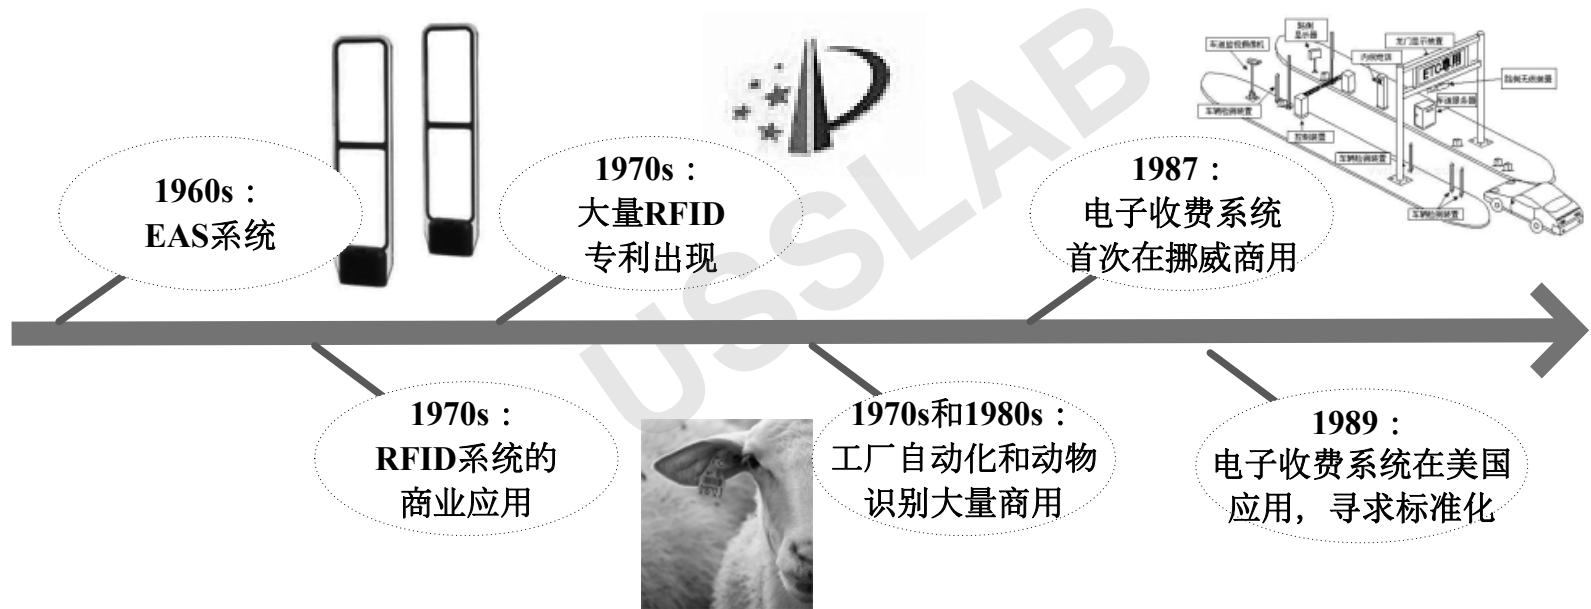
USSLAB

1960s：
EAS系统

1970s：
大量RFID
专利出现

1987：
电子收费系统
首次在挪威商用

1970s：
RFID系统的
商业应用

1970s和1980s：
工厂自动化和动物
识别大量商用

1989：
电子收费系统在美国
应用，寻求标准化

ETC专用